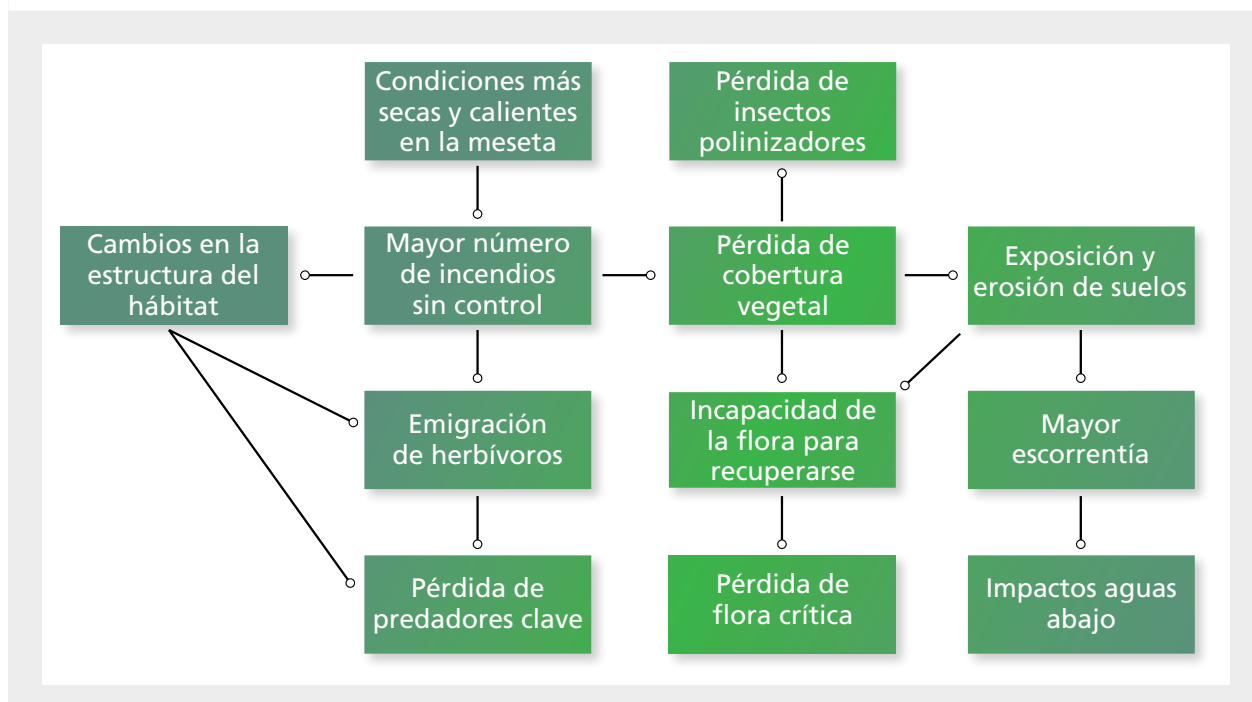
Condiciones más secas y calientes en la meseta

Pérdida de insectos polinizadores

Cambios en la estructura del hábitat

Mayor número de incendios sin control

Pérdida de cobertura vegetal

Exposición y erosión de suelos

Emigración de herbívoros

Incapacidad de la flora para recuperarse

Mayor escorrentía

Pérdida de predadores clave

Pérdida de flora crítica

Impactos aguas abajo